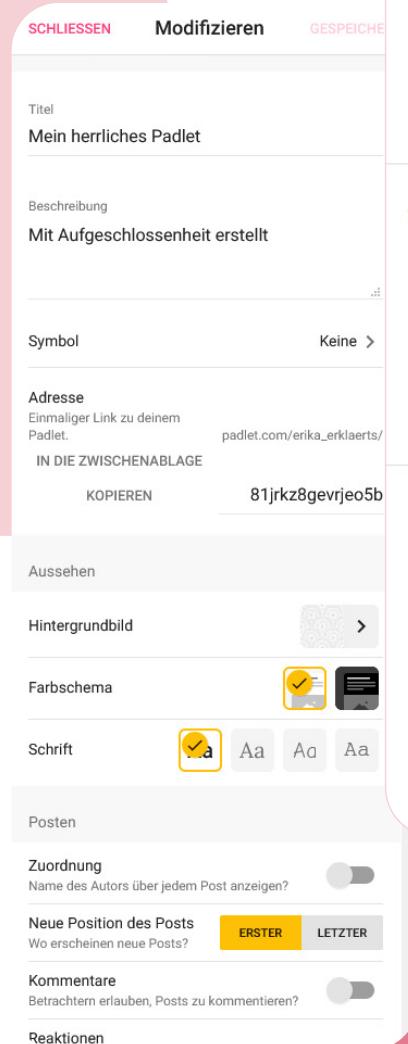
SCHLIESSEN Modifizieren GESPEICHE

Titel
Mein herrliches Padlet

Beschreibung
Mit Aufgeschlossenheit erstellt

Symbol Keine >

Adresse
Einmaliger Link zu deinem Padlet.
padlet.com/erika_erklaerts/
IN DIE ZWISCHENABLAGE
KOPIEREN
81jrkz8gevrjeo5b

Aussehen

Hintergrundbild

Farbschema

Schrift Aa Aa Aa Aa

Posten

Zuordnung
Name des Autors über jedem Post anzeigen?

Neue Position des Posts
Wo erscheinen neue Posts?
ERSTER LETZTER

Kommentare
Betrachtern erlauben, Posts zu kommentieren?

Reaktionen